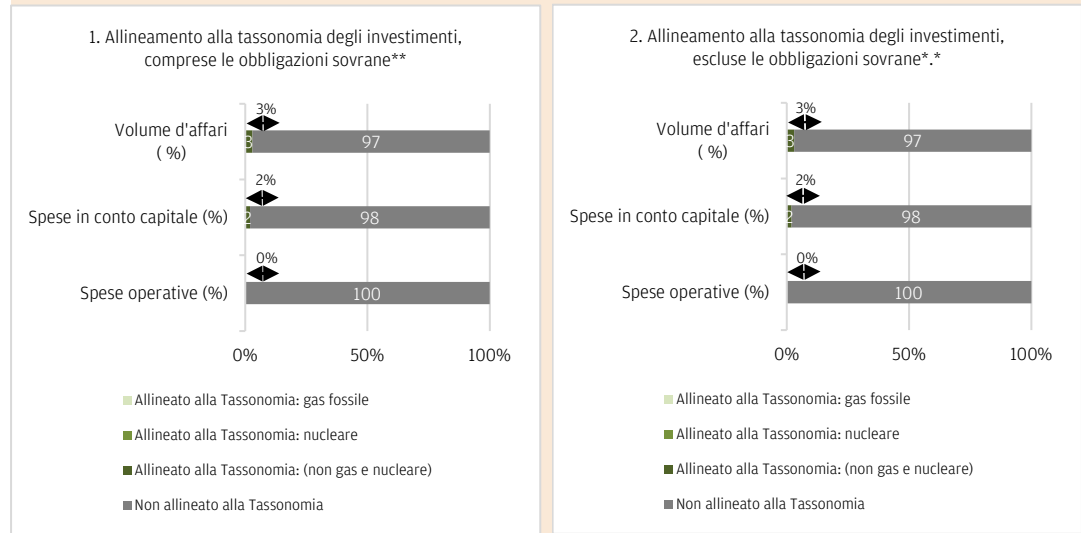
1. Allineamento alla tassonomia degli investimenti, comprese le obbligazioni sovrane**

3%

Volume d'affari ( %)

3

97

2%

Spese in conto capitale (%)

2

98

0%

Spese operative (%)

100

0%

50%

100%

Allineato alla Tassonomia: gas fossile

Allineato alla Tassonomia: nucleare

Allineato alla Tassonomia: (non gas e nucleare)

Non allineato alla Tassonomia

2. Allineamento alla tassonomia degli investimenti, escluse le obbligazioni sovrane*.*

3%

Volume d'affari ( %)

3

97

2%

Spese in conto capitale (%)

2

98

0%

Spese operative (%)

100

0%

50%

100%

Allineato alla Tassonomia: gas fossile

Allineato alla Tassonomia: nucleare

Allineato alla Tassonomia: (non gas e nucleare)

Non allineato alla Tassonomia